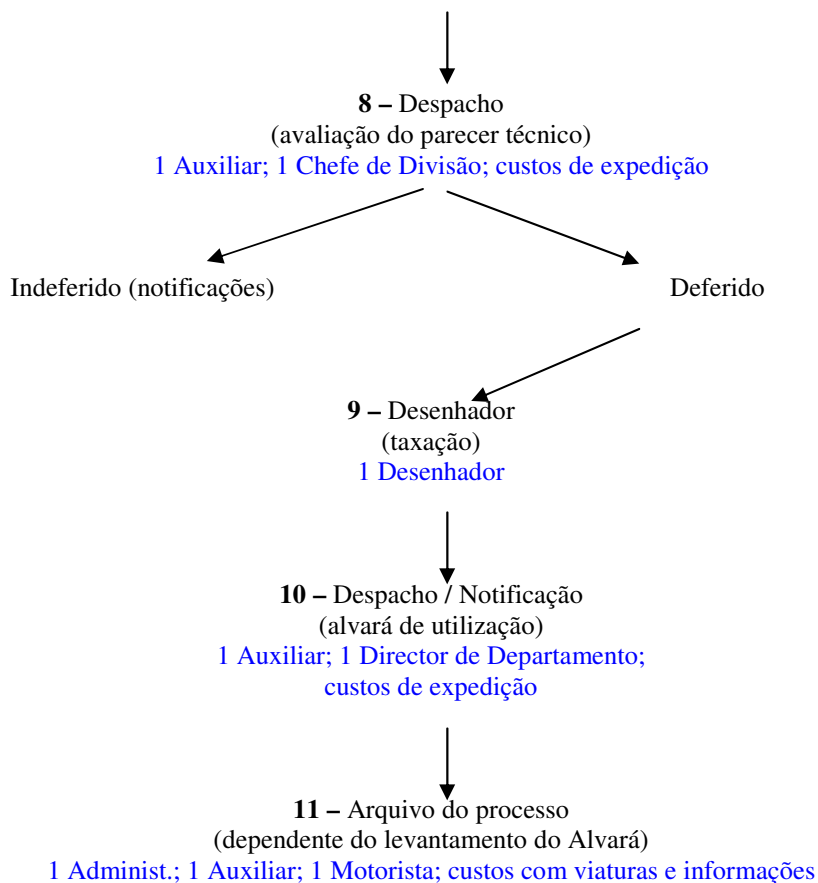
**8 –** Despacho
(avaliação do parecer técnico)
1 Auxiliar; 1 Chefe de Divisão; custos de expedição

Indeferido (notificações)

Deferido

**9 –** Desenhador
(taxação)
1 Desenhador

**10 –** Despacho / Notificação
(alvará de utilização)
1 Auxiliar; 1 Director de Departamento; custos de expedição

**11 –** Arquivo do processo
(dependente do levantamento do Alvará)
1 Administ.; 1 Auxiliar; 1 Motorista; custos com viaturas e informações